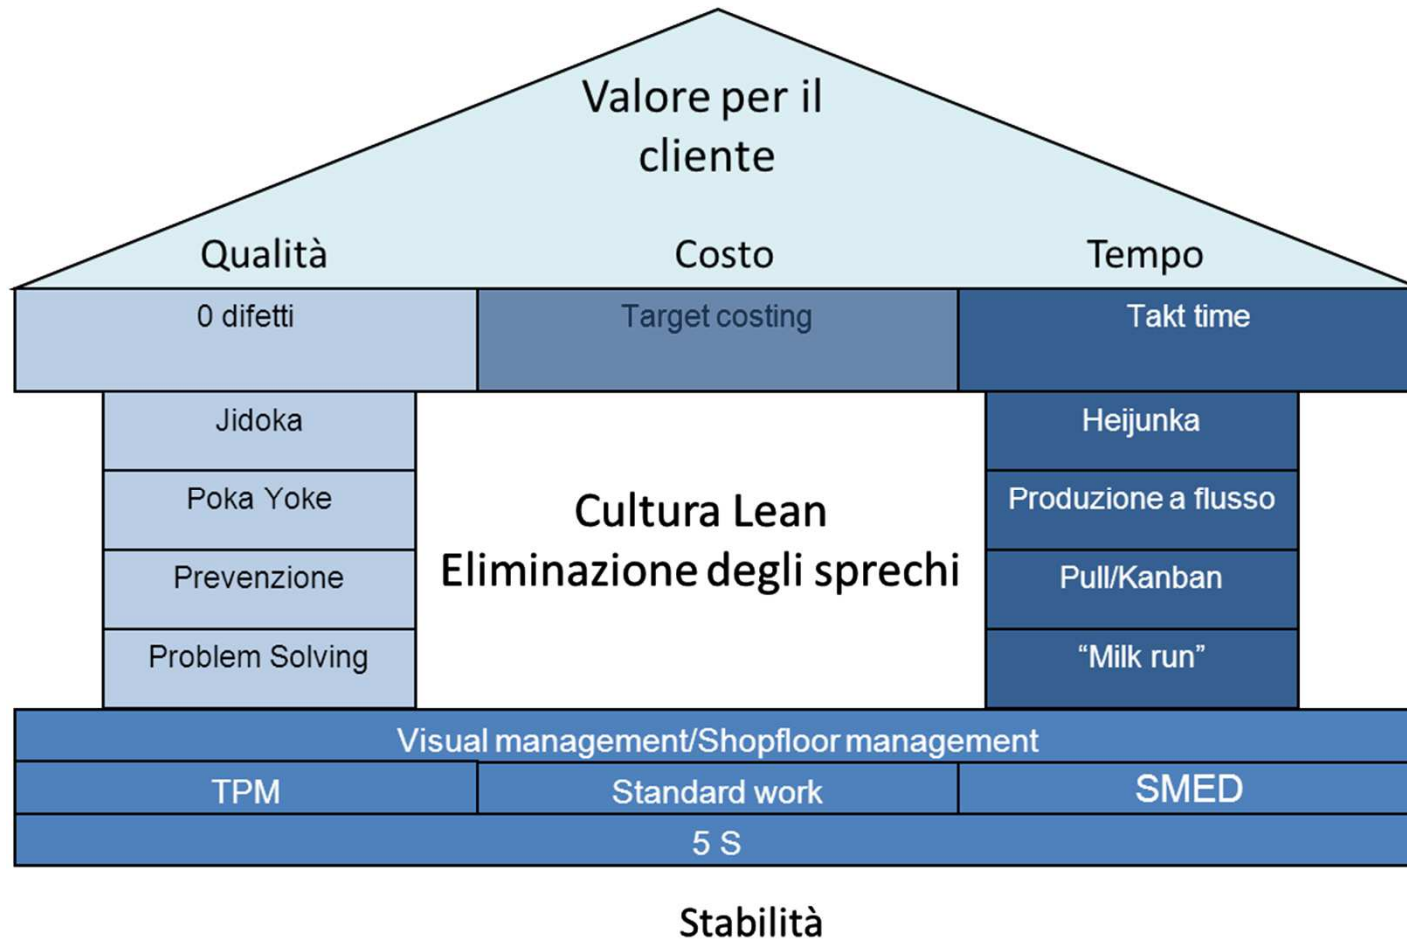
Valore per il cliente

Qualità

Costo

Tempo

0 difetti

Target costing

Takt time

Jidoka

Poka Yoke

Prevenzione

Problem Solving

Cultura Lean
Eliminazione degli sprechi

Heijunka

Produzione a flusso

Pull/Kanban

“Milk run”

Visual management/Shopfloor management

TPM

Standard work

SMED

5 S

Stabilità